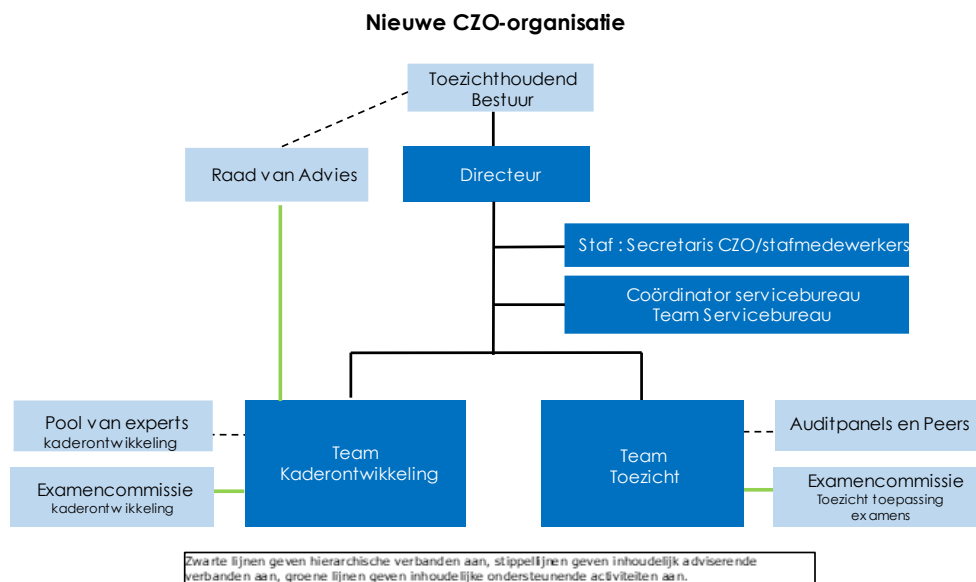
Nieuwe CZO-organisatie

Toezichthoudend Bestuur

Raad van Advies

Directeur

Staf : Secretaris CZO/stafmedewerkers

Coördinator servicebureau Team Servicebureau

Pool van experts kaderontwikkeling

Team Kaderontwikkeling

Examencommissie kaderontwikkeling

Team Toezicht

Auditpanels en Peers

Examencommissie Toezicht toepassing examens

Zwarte lijnen geven hierarchische verbanden aan, stippellijnen geven inhoudelijk adviserende verbanden aan, groene lijnen geven inhoudelijke ondersteunende activiteiten aan.